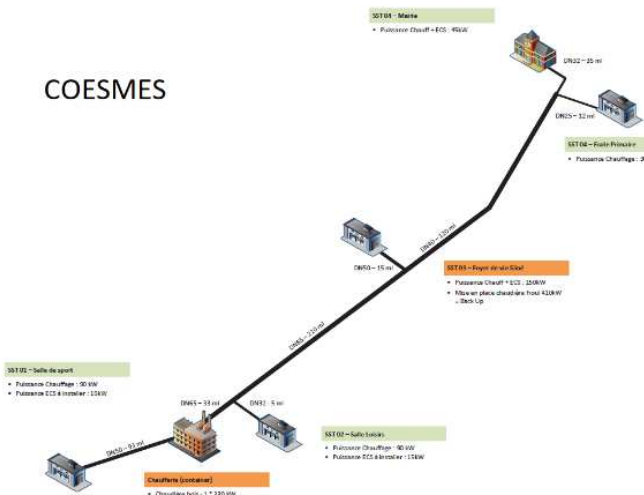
COESMES

SST 05 – Mairie
• Puissance Chauff + ECS : 45kW

DN32 – 35 ml

DN25 – 32 ml

SST 04 – Ecole Primaire
• Puissance Chauffage : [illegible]

DN50 – 15 ml

DN65 – 220 ml

SST 03 – Foyer de vie Sílot
• Puissance Chauff + ECS : 150kW
• Mise en place chaudière fioul 410kW – Back Up

DN65 – 220 ml

SST 01 – Salle de sport
• Puissance Chauffage : 90 kW
• Puissance ECS à installer : 15kW

DN65 – 33 ml

DN32 – 5 ml

SST 02 – Salle loisirs
• Puissance Chauffage : 90 kW
• Puissance ECS à installer : 15kW

DN50 – 93 ml

Chaufferie (container)
• Chaudière bois : 1 * 220 kW